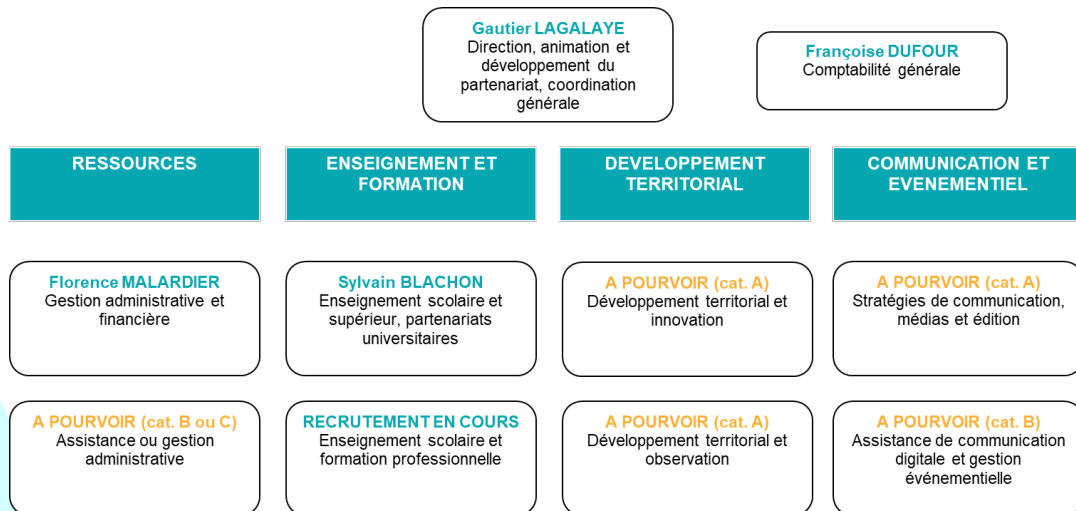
Gautier LAGALAYE
Direction, animation et développement du partenariat, coordination générale

Françoise DUFOUR
Comptabilité générale

RESSOURCES

ENSEIGNEMENT ET FORMATION

DEVELOPPEMENT TERRITORIAL

COMMUNICATION ET EVENEMENTIEL

Florence MALARDIER
Gestion administrative et financière

Sylvain BLACHON
Enseignement scolaire et supérieur, partenariats universitaires

A POURVOIR (cat. A)
Développement territorial et innovation

A POURVOIR (cat. A)
Stratégies de communication, médias et édition

A POURVOIR (cat. B ou C)
Assistance ou gestion administrative

RECRUTEMENT EN COURS
Enseignement scolaire et formation professionnelle

A POURVOIR (cat. A)
Développement territorial et observation

A POURVOIR (cat. B)
Assistance de communication digitale et gestion événementielle